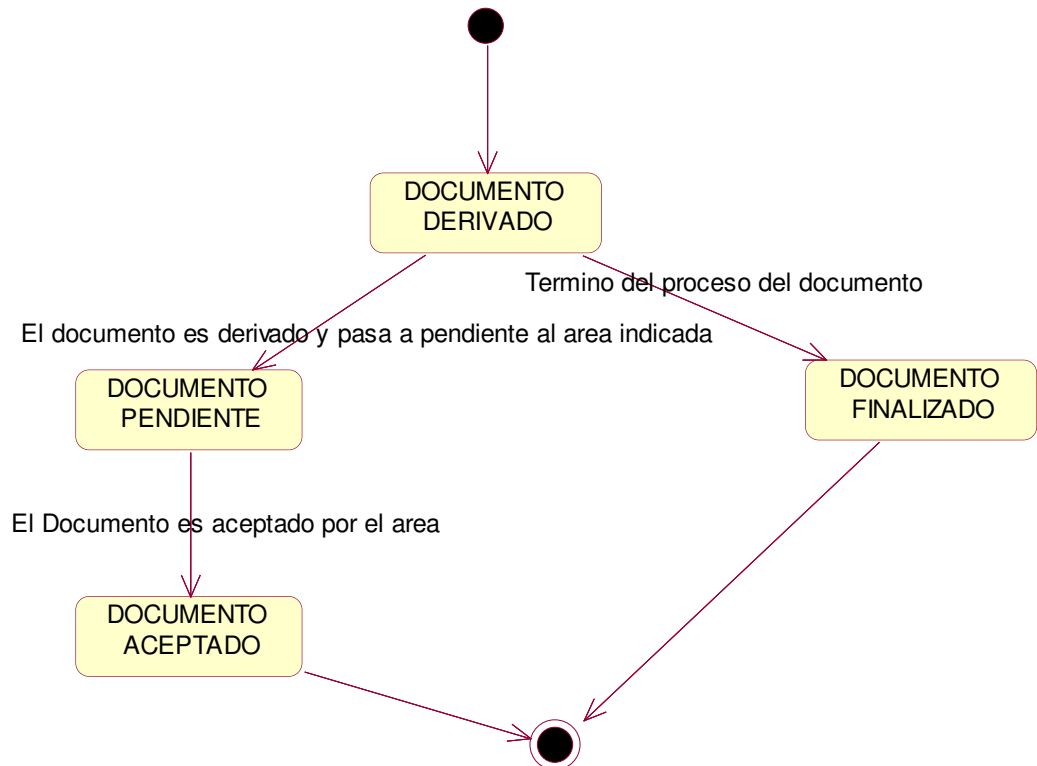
DOCUMENTO DERIVADO

Termino del proceso del documento

El documento es derivado y pasa a pendiente al area indicada

DOCUMENTO PENDIENTE

DOCUMENTO FINALIZADO

El Documento es aceptado por el area

DOCUMENTO ACEPTADO